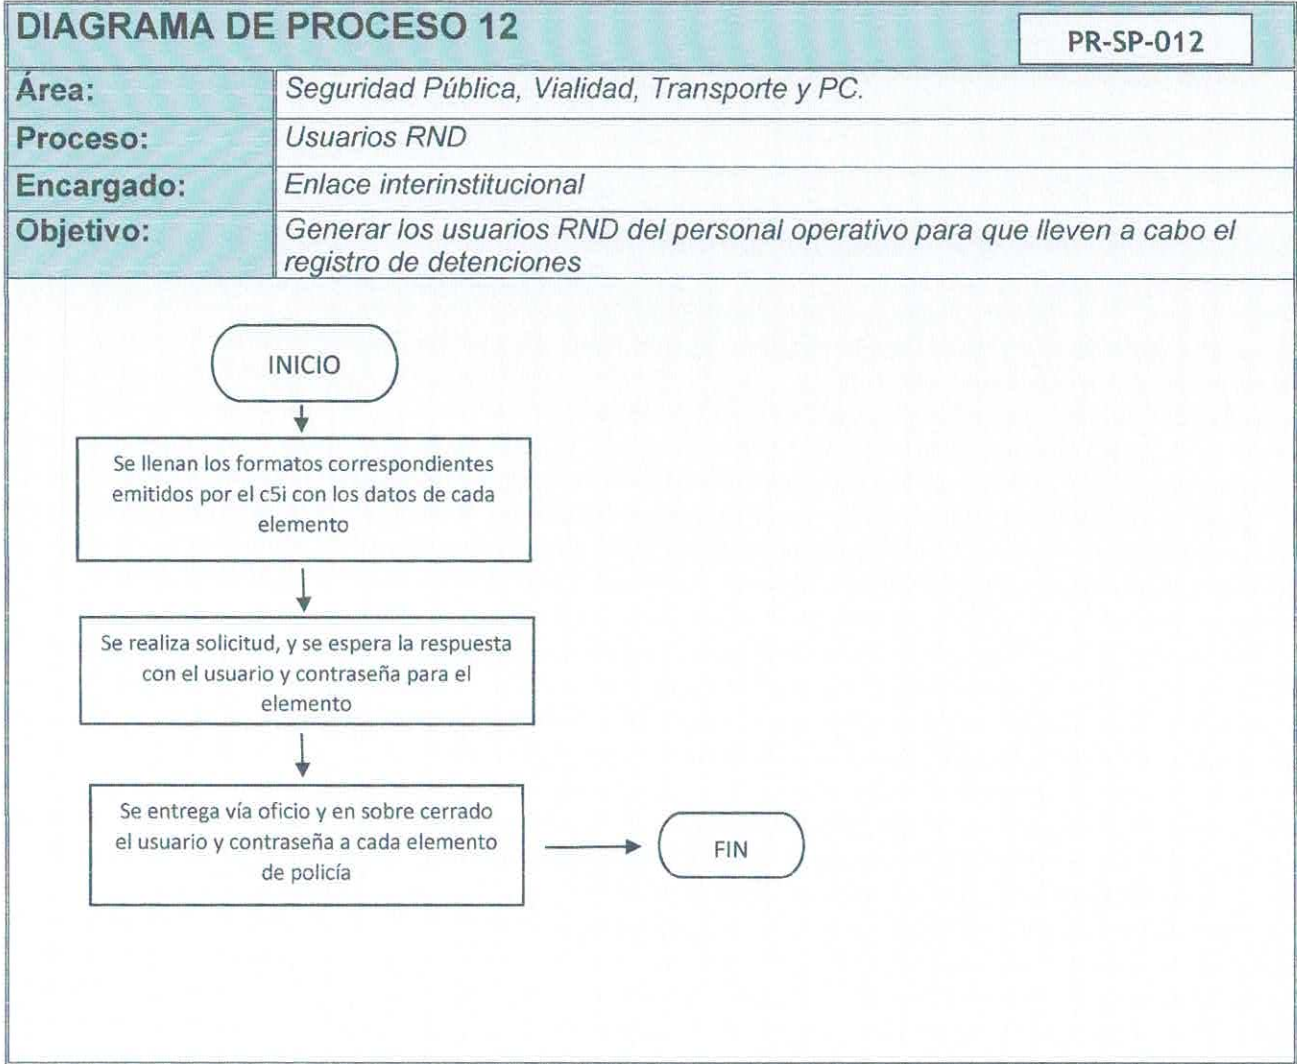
DIAGRAMA DE PROCESO 12

PR-SP-012

| Área: | Seguridad Pública, Vialidad, Transporte y PC. |
|---|---|
| Proceso: | Usuarios RND |
| Encargado: | Enlace interinstitucional |
| Objetivo: | Generar los usuarios RND del personal operativo para que lleven a cabo el registro de detenciones |

INICIO

Se llenan los formatos correspondientes emitidos por el c5i con los datos de cada elemento

Se realiza solicitud, y se espera la respuesta con el usuario y contraseña para el elemento

Se entrega vía oficio y en sobre cerrado el usuario y contraseña a cada elemento de policía

FIN